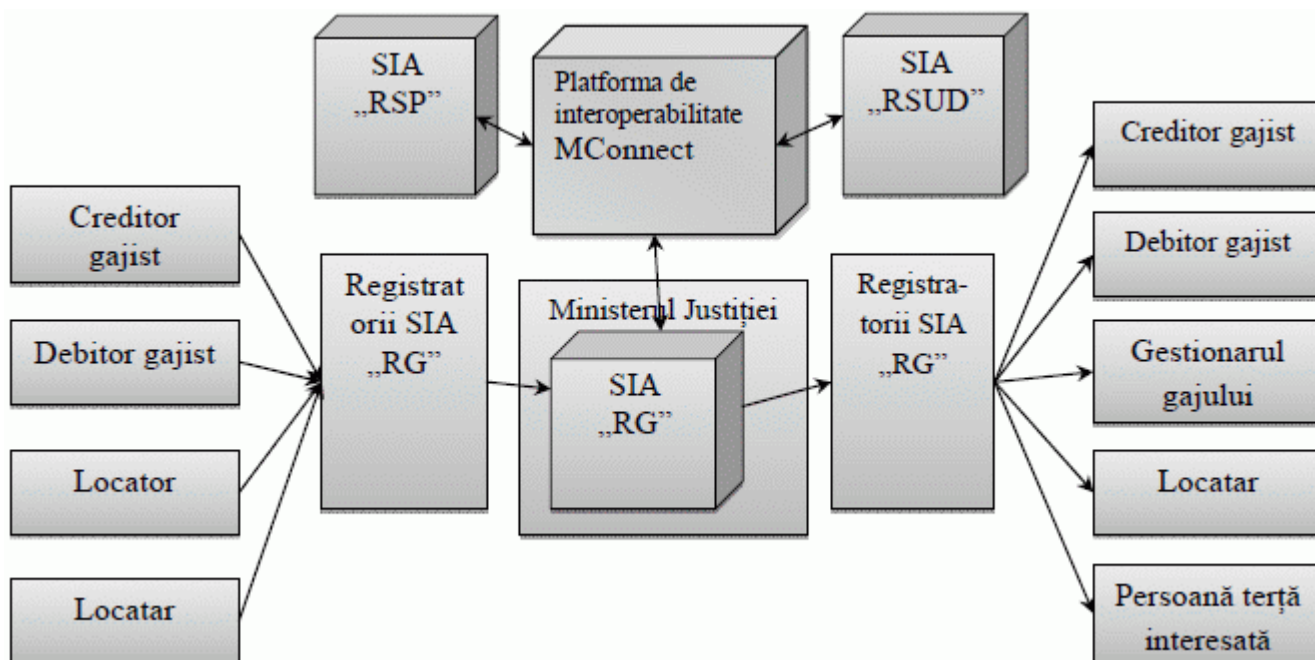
SIA „RSP”

Platforma de interoperabilitate MConnect

SIA „RSUD”

Creditor gajist

Debitor gajist

Locator

Locatar

Registratorii SIA „RG”

Ministerul Justiției

SIA „RG”

Registratorii SIA „RG”

Creditor gajist

Debitor gajist

Gestionarul gajului

Locatar

Persoană terță interesată